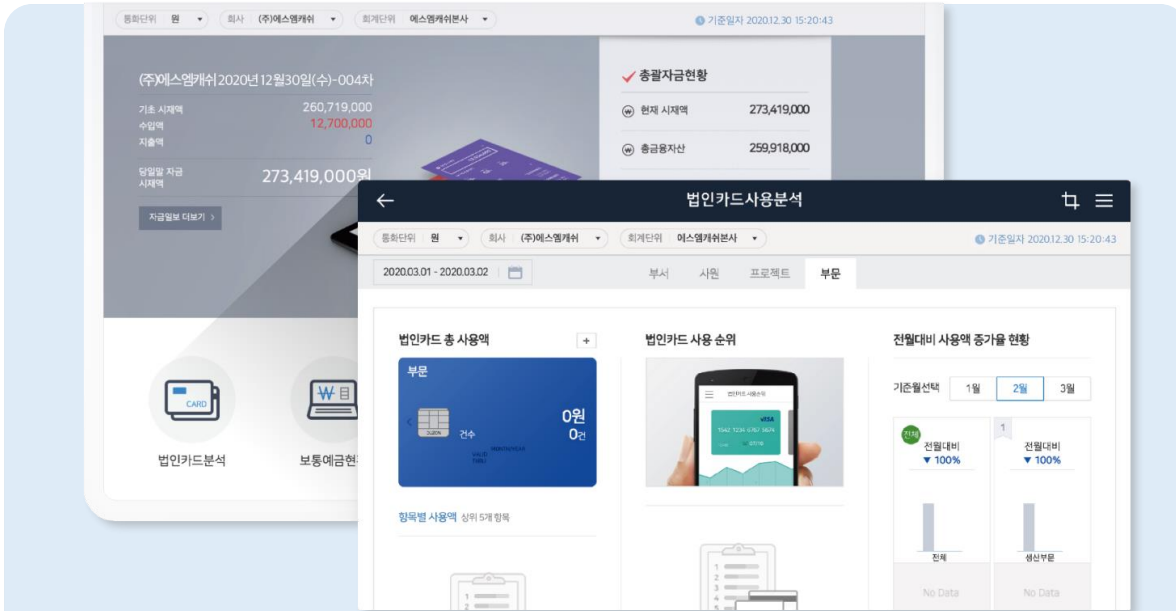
통화단위 원 ▾ 회사 (주)에스엠캐쉬 ▾ 회계단위 에스엠캐쉬본사 ▾

기준일자 2020.12.30 15:20:43

(주)에스엠캐쉬 2020년 12월30일(수)-004차

기초 시재액 260,719,000
수입액 12,700,000
지출액 0

당일말 자금 시재액 273,419,000원

자금일보 더보기 >

총괄자금현황

현재 시재액 273,419,000

총금융자산 259,918,000

CARD

법인카드분석

보통예금현

법인카드사용분석

통화단위 원 ▾ 회사 (주)에스엠캐쉬 ▾ 회계단위 에스엠캐쉬본사 ▾

기준일자 2020.12.30 15:20:43

2020.03.01 - 2020.03.02

부서 사원 프로젝트 부문

법인카드 총 사용액 +

부문

0원
0건
건수

항목별 사용액 상위 5개 항목

법인카드 사용 순위

전월대비 사용액 증가율 현황

기준월선택 1월 2월 3월

전체
전월대비
▼ 100%
전체

1
전월대비
▼ 100%
생산부문

No Data
No Data